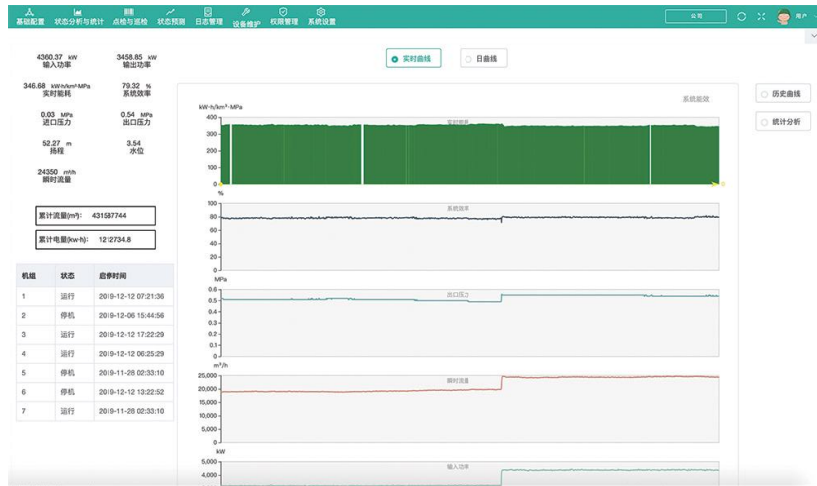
基础配置 状态分析与统计 点检与巡检 状态预测 日志管理 设备维护 权限管理 系统设置

公司

用户

4360.37 kW
输入功率

3458.85 kW
输出功率

346.68 kW·h/km³·MPa
实时能耗

79.32 %
系统效率

0.03 MPa
进口压力

0.54 MPa
出口压力

52.27 m
扬程

3.54
水位

24350 m³/h
瞬时流量

累计流量(m³): 431597744

累计电量(kw·h): 12!2734.8

| 机组 | 状态 | 启停时间 |
|---|---|---|
| 1 | 运行 | 2019-12-12 07:21:36 |
| 2 | 停机 | 2019-12-06 15:44:56 |
| 3 | 运行 | 2019-12-12 17:22:29 |
| 4 | 运行 | 2019-12-12 06:25:29 |
| 5 | 停机 | 2019-11-28 02:33:10 |
| 6 | 停机 | 2019-12-12 13:22:52 |
| 7 | 运行 | 2019-11-28 02:33:10 |

实时曲线

日曲线

系统能效

历史曲线

统计分析

kW·h/km³·MPa
400
300
200
100
0
实时能耗

%
100
80
60
40
20
0
系统效率

MPa
0.6
0.5
0.4
0.3
0.2
0.1
0
出口压力

m³/h
25,000
20,000
15,000
10,000
5,000
0
瞬时流量

kW
5,000
4,000
输入功率